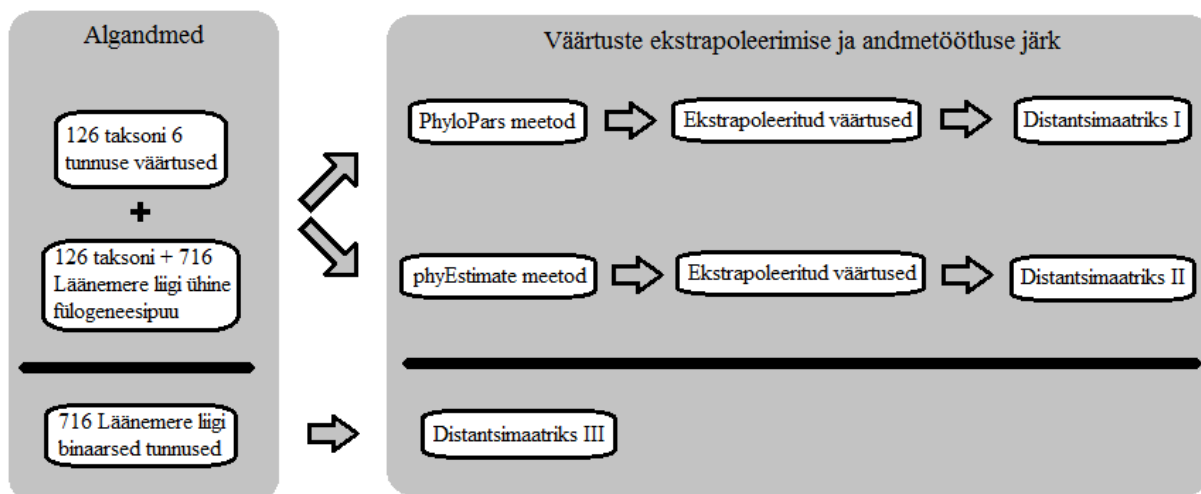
Algandmed

126 taksoni 6 tunnuse väärtused

+

126 taksoni + 716 Läänemere liigi ühine fülogeneesipuu

716 Läänemere liigi binaarsed tunnused

Väärtuste ekstrapoleerimise ja andmetöötluse järk

PhyloPars meetod

Ekstrapoleeritud väärtused

Distantsimaatriks I

phyEstimate meetod

Ekstrapoleeritud väärtused

Distantsimaatriks II

Distantsimaatriks III